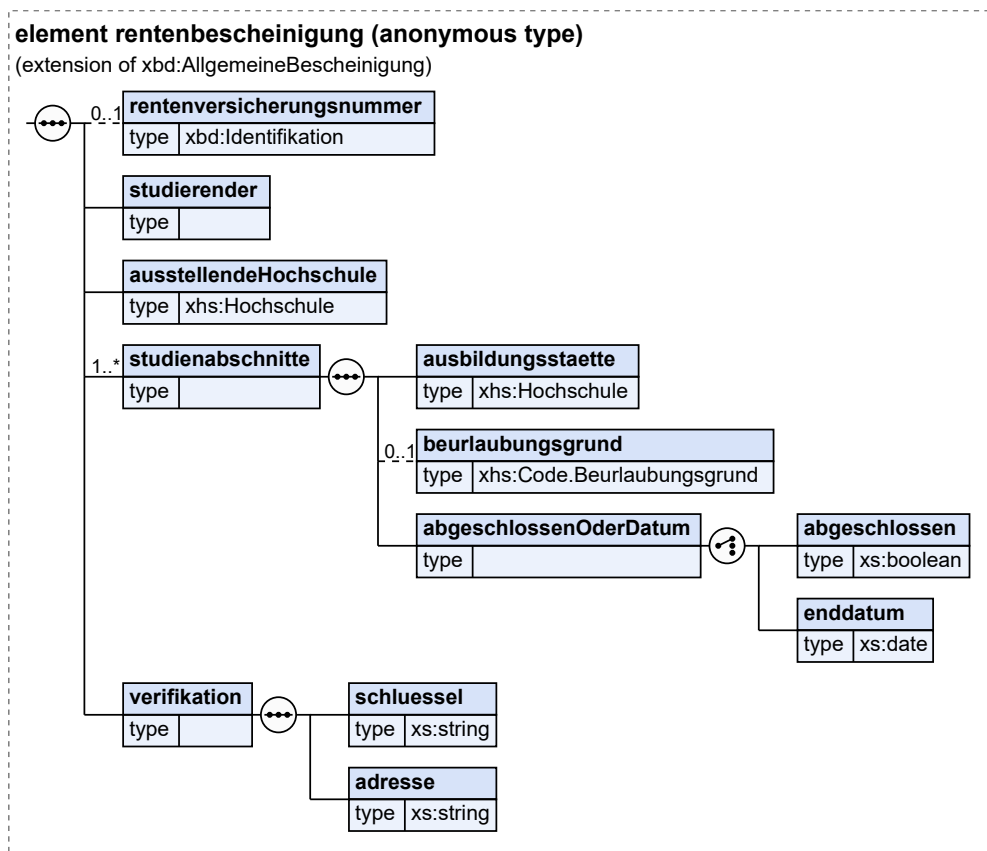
element rentenbescheinigung (anonymous type)
(extension of xbd:AllgemeineBescheinigung)

0..1
rentenversicherungsnummer
type xbd:Identifikation

studierender
type

ausstellendeHochschule
type xhs:Hochschule

1..*
studienabschnitte
type

ausbildungsstaette
type xhs:Hochschule

0..1
beurlaubungsgrund
type xhs:Code.Beurlaubungsgrund

abgeschlossenOderDatum
type

abgeschlossen
type xs:boolean

enddatum
type xs:date

verifikation
type

schluessel
type xs:string

adresse
type xs:string